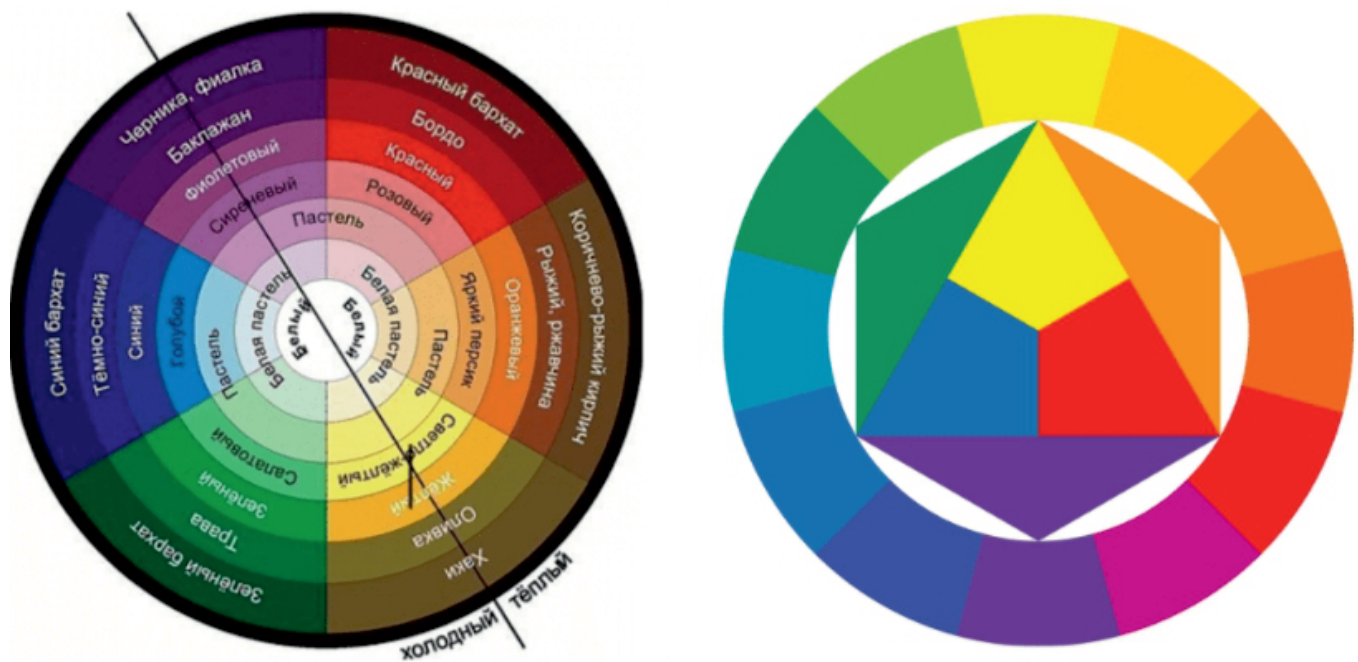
Черника, фиалка
Баклажан
Фиолетовый
Сиреневый
Пастель
Красный бархат
Бордо
Красный
Розовый
Пастель
Белая пастель
Белый
Коричнево-рыжий кирпич
Рыжий, ржавчина
Оранжевый
Яркий персик
Пастель
Белая пастель
Белый
Синий бархат
Тёмно-синий
Синий
Голубой
Пастель
Салатовый
Зелёный
Трава
Зелёный бархат
Светло-жёлтый
Жёлтый
Оливка
Хаки
холодный
тёплый